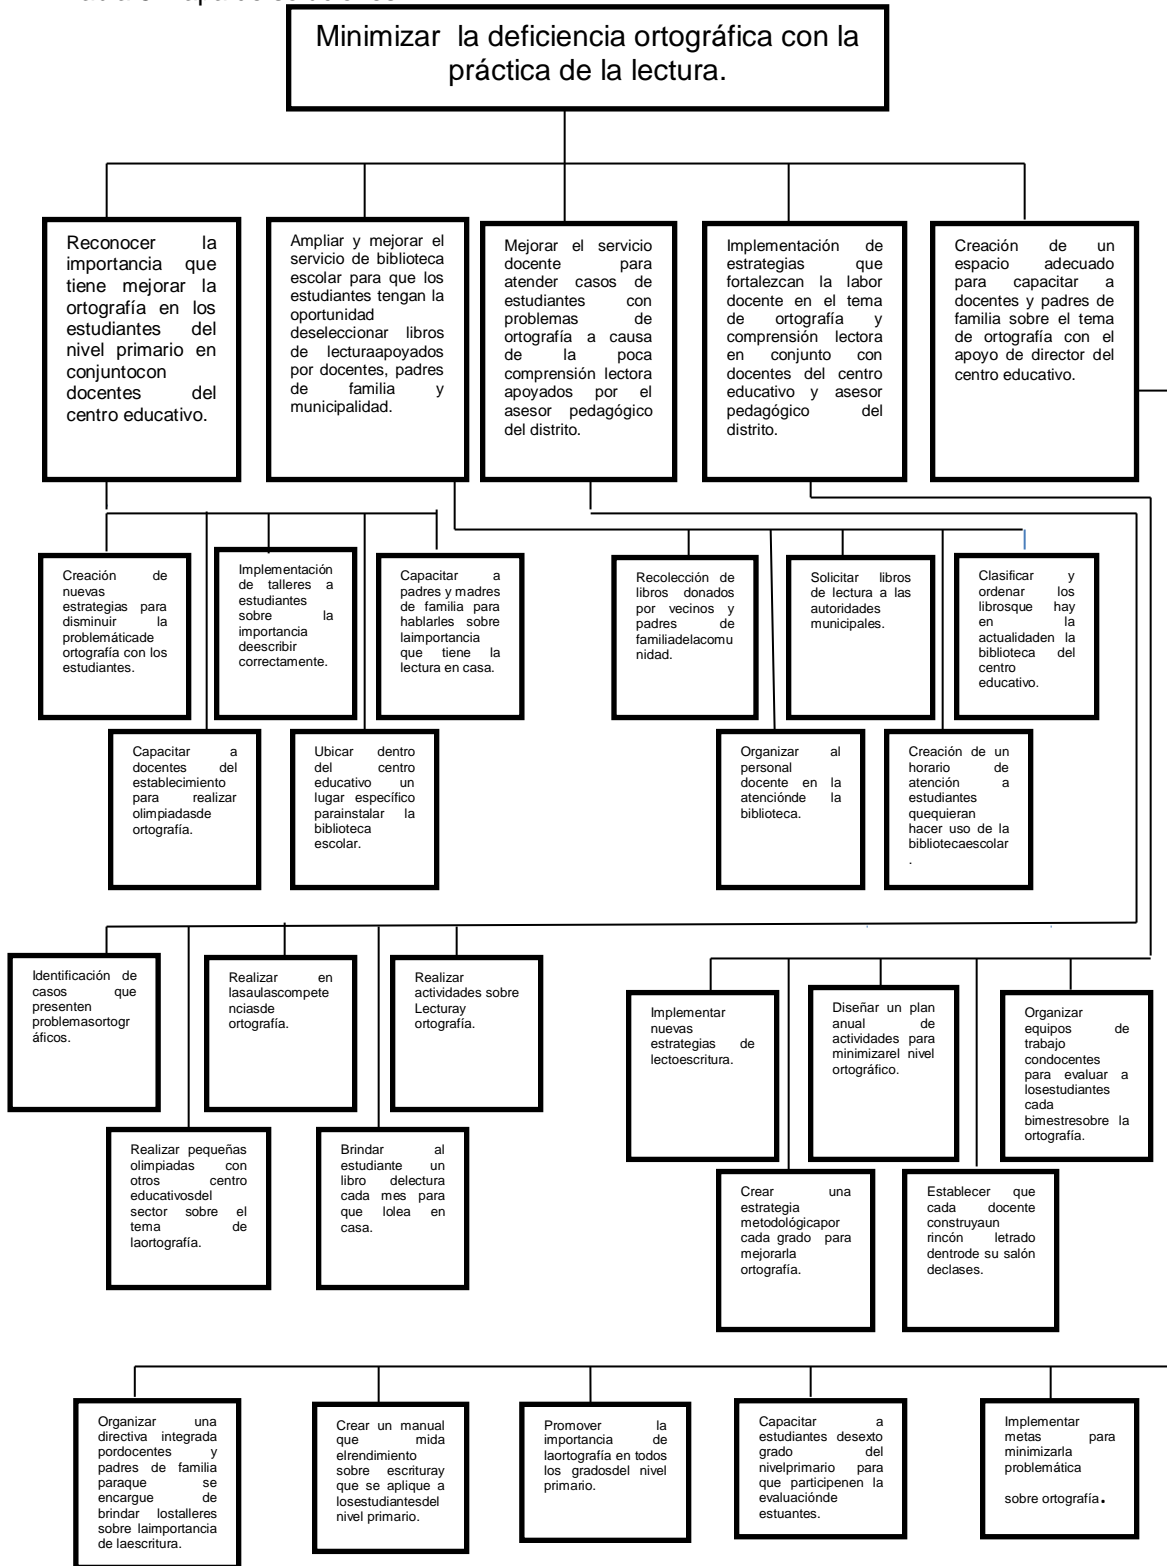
Minimizar la deficiencia ortográfica con la práctica de la lectura.

Reconocer la importancia que tiene mejorar la ortografía en los estudiantes del nivel primario en conjuntocon docentes del centro educativo.

Ampliar y mejorar el servicio de biblioteca escolar para que los estudiantes tengan la oportunidad deseleccionar libros de lecturaapoyados por docentes, padres de familia y municipalidad.

Mejorar el servicio docente para atender casos de estudiantes con problemas de ortografía a causa de la poca comprensión lectora apoyados por el asesor pedagógico del distrito.

Implementación de estrategias que fortalezcan la labor docente en el tema de ortografía y comprensión lectora en conjunto con docentes del centro educativo y asesor pedagógico del distrito.

Creación de un espacio adecuado para capacitar a docentes y padres de familia sobre el tema de ortografía con el apoyo de director del centro educativo.

Creación de nuevas estrategias para disminuir la problemáticade ortografía con los estudiantes.

Implementación de talleres a estudiantes sobre la importancia deescribir correctamente.

Capacitar a padres y madres de familia para hablarles sobre laimportancia que tiene la lectura en casa.

Capacitar a docentes del establecimiento para realizar olimpiadasde ortografía.

Ubicar dentro del centro educativo un lugar específico parainstalar la biblioteca escolar.

Recolección de libros donados por vecinos y padres de familiadelacomu nidad.

Solicitar libros de lectura a las autoridades municipales.

Clasificar y ordenar los librosque hay en la actualidaden la biblioteca del centro educativo.

Organizar al personal docente en la atenciónde la biblioteca.

Creación de un horario de atención a estudiantes quequieran hacer uso de la bibliotecaescolar.

Identificación de casos que presenten problemasortogr áficos.

Realizar en lasaulascompete nciasde ortografía.

Realizar actividades sobre Lecturay ortografía.

Realizar pequeñas olimpiadas con otros centro educativosdel sector sobre el tema de laortografía.

Brindar al estudiante un libro delectura cada mes para que lolea en casa.

Implementar nuevas estrategias de lectoescritura.

Diseñar un plan anual de actividades para minimizarel nivel ortográfico.

Organizar equipos de trabajo condocentes para evaluar a losestudiantes cada bimestresobre la ortografía.

Crear una estrategia metodológicapor cada grado para mejorarla ortografía.

Establecer que cada docente construyaun rincón letrado dentrode su salón declases.

Organizar una directiva integrada pordocentes y padres de familia paraque se encargue de brindar lostalleres sobre laimportancia de laescritura.

Crear un manual que mida elrendimiento sobre escrituray que se aplique a losestudiantesdel nivel primario.

Promover la importancia de laortografía en todos los gradosdel nivel primario.

Capacitar a estudiantes desexto grado del nivelprimario para que participenen la evaluaciónde estuantes.

Implementar metas para minimizarla problemática sobre ortografía.